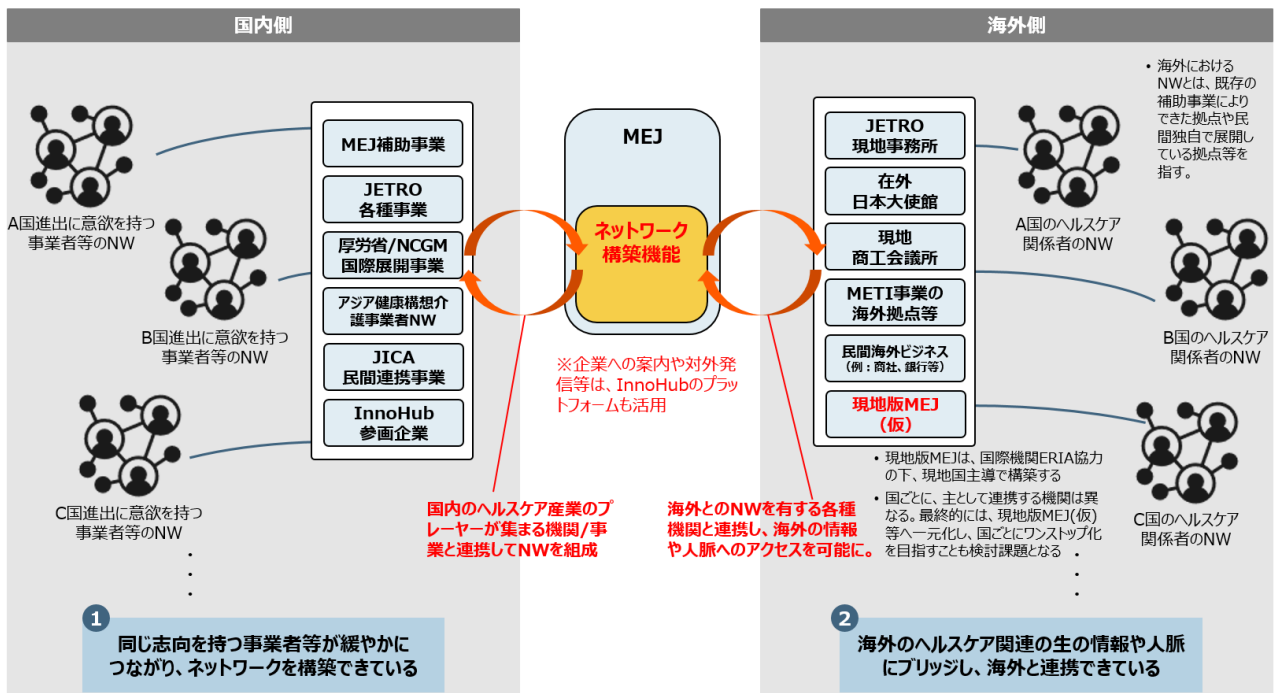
国内側

A国進出に意欲を持つ事業者等のNW

B国進出に意欲を持つ事業者等のNW

C国進出に意欲を持つ事業者等のNW

・
・
・

MEJ補助事業

JETRO
各種事業

厚労省/NCGM
国際展開事業

アジア健康構想介護事業者NW

JICA
民間連携事業

InnoHub
参画企業

1
同じ志向を持つ事業者等が緩やかにつながり、ネットワークを構築できている

MEJ

ネットワーク
構築機能

※企業への案内や対外発信等は、InnoHubのプラットフォームも活用

国内のヘルスケア産業のプレーヤーが集まる機関/事業と連携してNWを組成

海外とのNWを有する各種機関と連携し、海外の情報や人脈へのアクセスを可能に。

海外側

• 海外におけるNWとは、既存の補助事業によりできた拠点や民間独自で展開している拠点等を指す。

JETRO
現地事務所

在外
日本大使館

現地
商工会議所

METI事業の
海外拠点等

民間海外ビジネス
（例：商社、銀行等）

現地版MEJ
（仮）

A国のヘルスケア関係者のNW

B国のヘルスケア関係者のNW

C国のヘルスケア関係者のNW

• 現地版MEJは、国際機関ERIA協力の下、現地国主導で構築する
• 国ごとに、主として連携する機関は異なる。最終的には、現地版MEJ(仮)等へ一元化し、国ごとにワンストップ化を目指すことも検討課題となる

・
・
・

2
海外のヘルスケア関連の生の情報や人脈にブリッジし、海外と連携できている